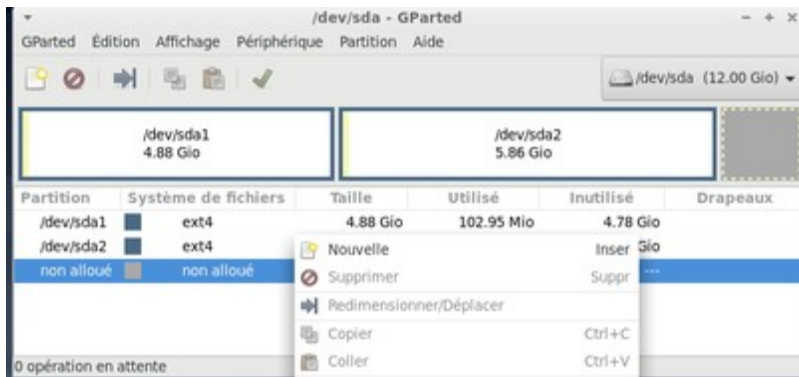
/dev/sda - GParted

GParted Édition Affichage Périphérique Partition Aide

/dev/sda (12.00 Gio)

/dev/sda1
4.88 Gio

/dev/sda2
5.86 Gio

| Partition | Système de fichiers | Taille | Utilisé | Inutilisé | Drapeaux |
|---|---|---|---|---|---|
| /dev/sda1 | ext4 | 4.88 Gio | 102.95 Mio | 4.78 Gio | |
| /dev/sda2 | ext4 | | | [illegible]Gio | |
| non alloué | non alloué | | | --- | |

Nouvelle Inser
Supprimer Suppr
Redimensionner/Déplacer
Copier Ctrl+C
Coller Ctrl+V

0 opération en attente